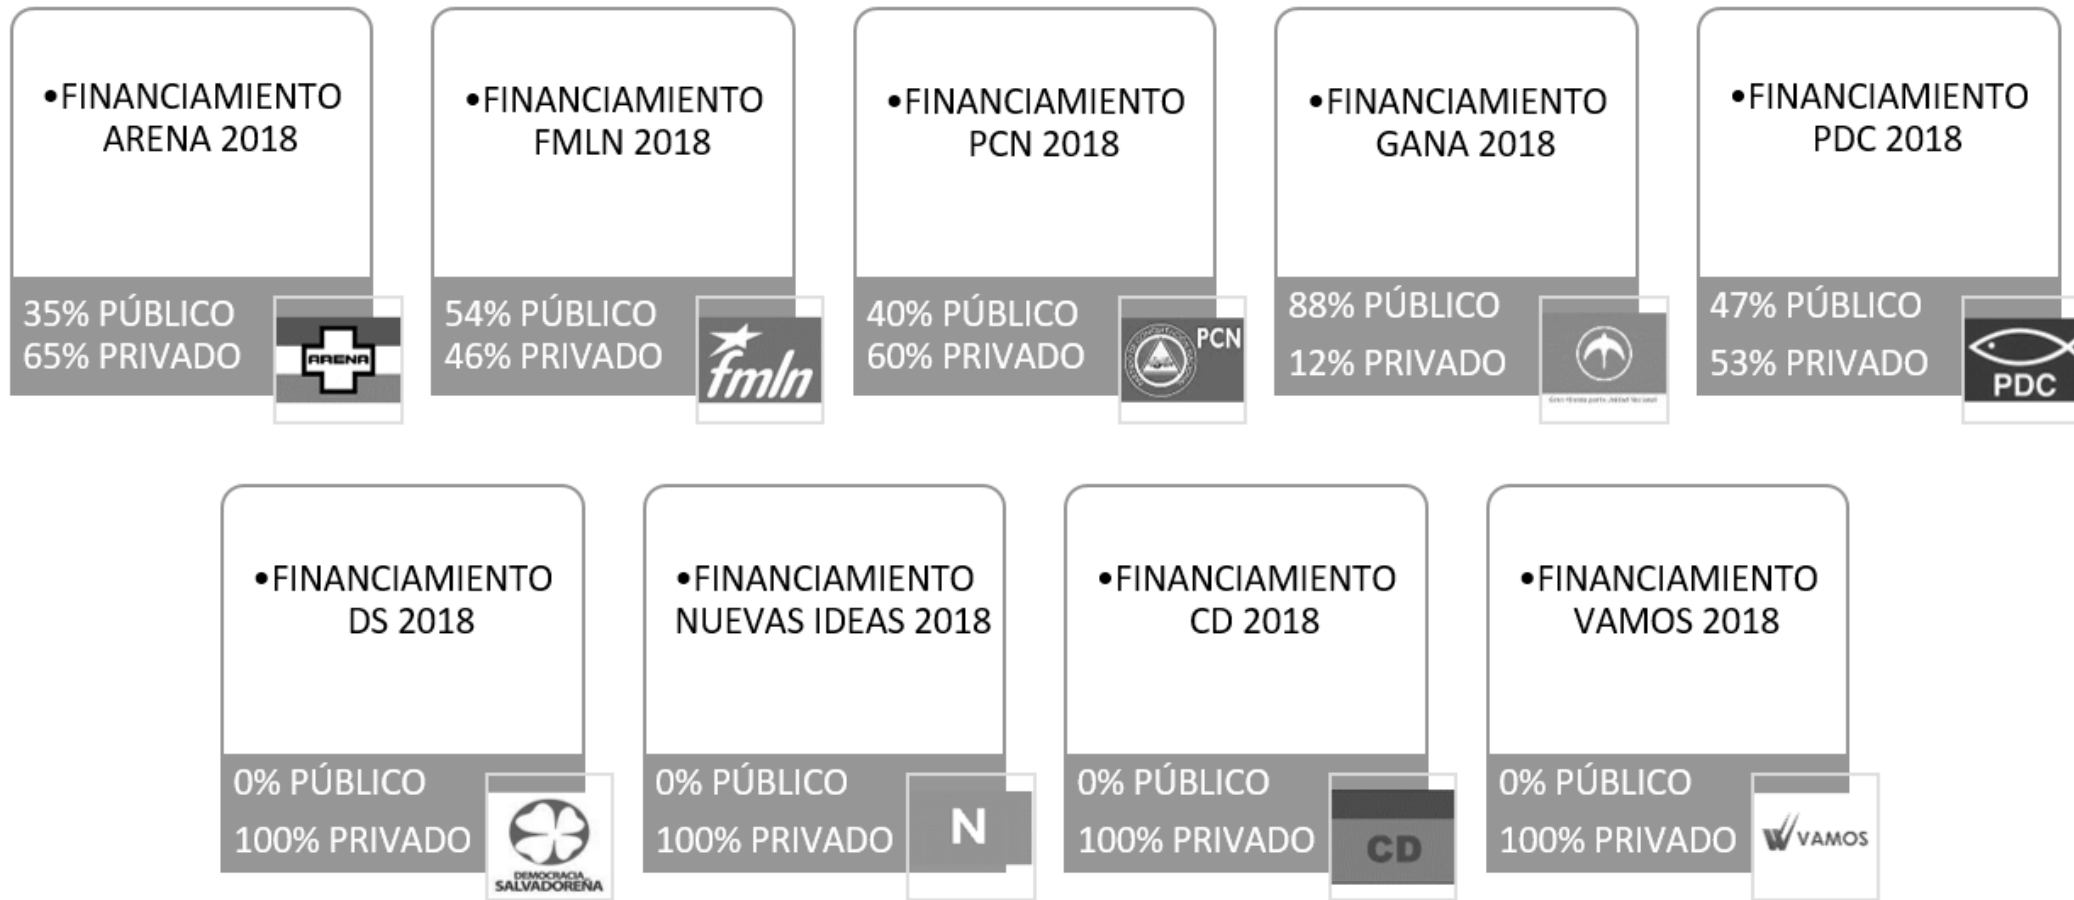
•FINANCIAMIENTO ARENA 2018

35% PÚBLICO
65% PRIVADO

ARENA

•FINANCIAMIENTO FMLN 2018

54% PÚBLICO
46% PRIVADO

fmln

•FINANCIAMIENTO PCN 2018

40% PÚBLICO
60% PRIVADO

PCN

•FINANCIAMIENTO GANA 2018

88% PÚBLICO
12% PRIVADO

•FINANCIAMIENTO PDC 2018

47% PÚBLICO
53% PRIVADO

PDC

•FINANCIAMIENTO DS 2018

0% PÚBLICO
100% PRIVADO

DEMOCRACIA SALVADOREÑA

•FINANCIAMIENTO NUEVAS IDEAS 2018

0% PÚBLICO
100% PRIVADO

N

•FINANCIAMIENTO CD 2018

0% PÚBLICO
100% PRIVADO

CD

•FINANCIAMIENTO VAMOS 2018

0% PÚBLICO
100% PRIVADO

VAMOS